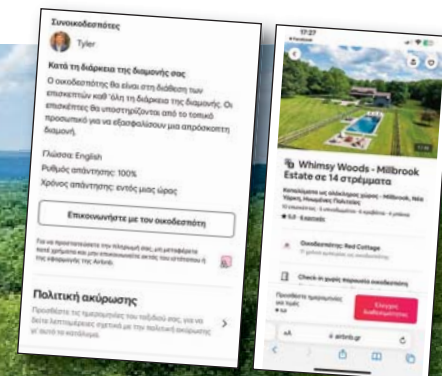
Συνοικοδεσπότες

Tyler

Κατά τη διάρκεια της διαμονής σας

Ο οικοδεσπότης θα είναι στη διάθεση των επισκεπτών καθ' όλη τη διάρκεια της διαμονής. Οι επισκέπτες θα υποστηρίζονται από το τοπικό προσωπικό για να εξασφαλίσουν μια απρόσκοπτη διαμονή.

Γλώσσα: English
Ρυθμός απάντησης: 100%
Χρόνος απάντησης: εντός μιας ώρας

Επικοινωνήστε με τον οικοδεσπότη

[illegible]

Πολιτική ακύρωσης

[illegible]

17:27

Whimsy Woods - Millbrook Estate σε 14 στρέμματα

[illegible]

Οικοδεσπότης: Red Cottage

Check-in χωρίς παρουσία οικοδεσπότη

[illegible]

airbnb.gr